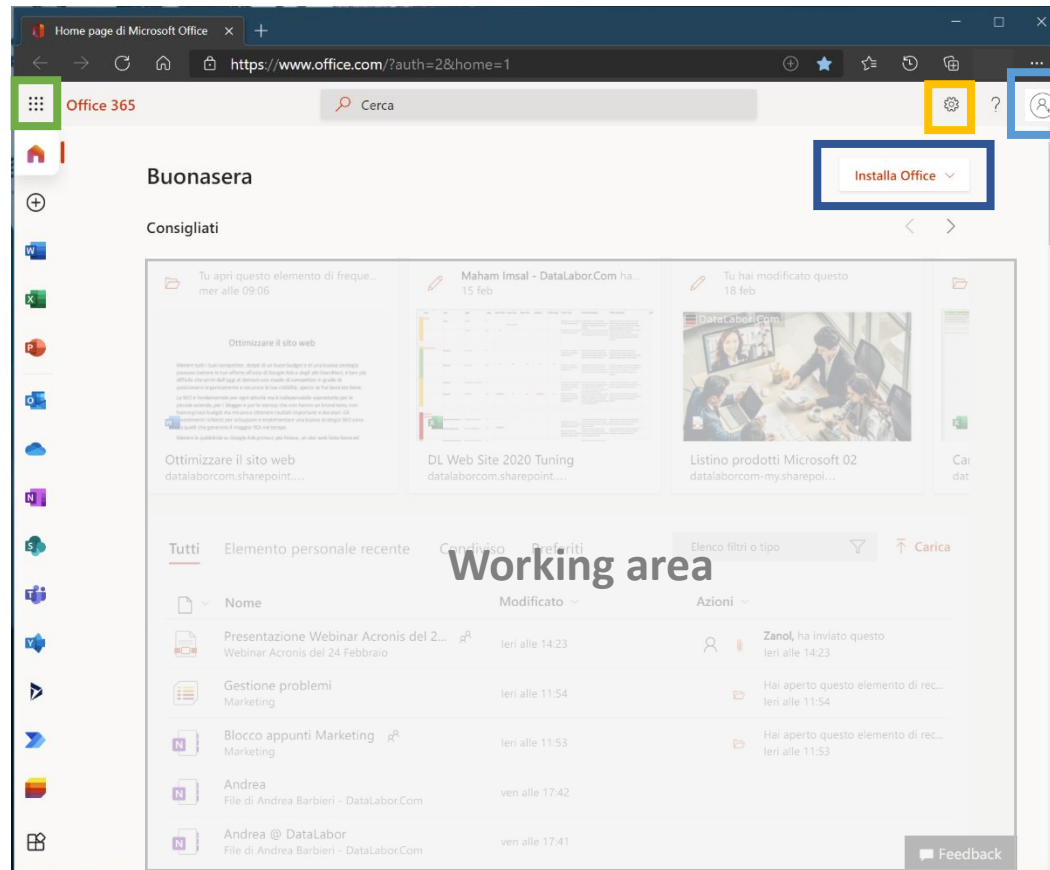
Home page di Microsoft Office

https://www.office.com/?auth=2&home=1

Office 365

Cerca

?

Buonasera

Installa Office

Consigliati

Tu apri questo elemento di freque...
mer alle 09:06

Ottimizzare il sito web

Ottimizzare il sito web
datalaborcom.sharepoint....

Maham Imsal - DataLabor.Com ha...
15 feb

DL Web Site 2020 Tuning
datalaborcom.sharepoint....

Tu hai modificato questo
18 feb

DataLabor.Com

Listino prodotti Microsoft 02
datalaborcom-my.sharepoi...

Ca
dat

Tutti   Elemento personale recente   Condiviso   Preferiti   Elenco filtri o tipo   Carica

Working area

Nome   Modificato   Azioni

Presentazione Webinar Acronis del 2...
Webinar Acronis del 24 Febbraio
Ieri alle 14:23
Zanol, ha inviato questo
Ieri alle 14:23

Gestione problemi
Marketing
Ieri alle 11:54
Hai aperto questo elemento di rec...
Ieri alle 11:54

Blocco appunti Marketing
Marketing
Ieri alle 11:53
Hai aperto questo elemento di rec...
Ieri alle 11:53

Andrea
File di Andrea Barbieri - DataLabor.Com
ven alle 17:42

Andrea @ DataLabor
File di Andrea Barbieri - DataLabor.Com
ven alle 17:41

Feedback